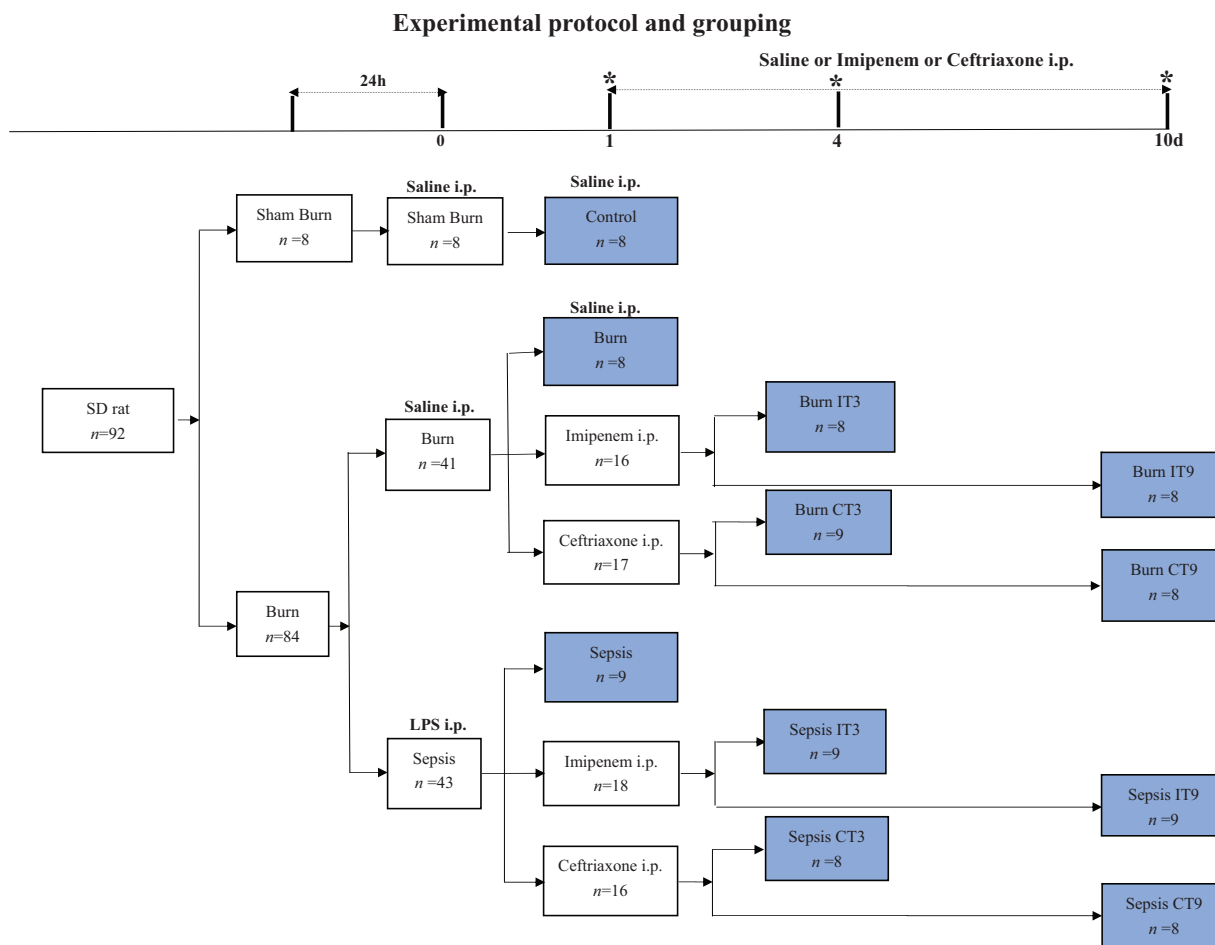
**Experimental protocol and grouping**

Saline or Imipenem or Ceftriaxone i.p.

24h

\*

\*

\*

0

1

4

10d

Saline i.p.

Saline i.p.

Sham Burn
$n$ =8

Sham Burn
$n$ =8

Control
$n$ =8

Saline i.p.

Burn
$n$ =8

SD rat
$n$=92

Saline i.p.

Burn
$n$ =41

Imipenem i.p.
$n$=16

Burn IT3
$n$ =8

Burn IT9
$n$ =8

Ceftriaxone i.p.
$n$=17

Burn CT3
$n$ =9

Burn CT9
$n$ =8

Burn
$n$=84

Sepsis
$n$ =9

LPS i.p.

Sepsis
$n$ =43

Imipenem i.p.
$n$=18

Sepsis IT3
$n$ =9

Sepsis IT9
$n$ =9

Ceftriaxone i.p.
$n$=16

Sepsis CT3
$n$ =8

Sepsis CT9
$n$ =8